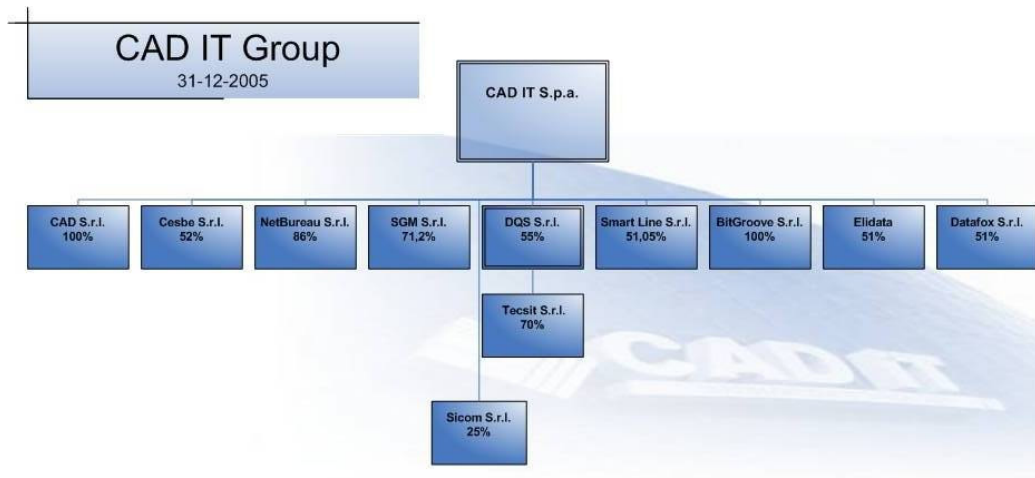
CAD IT Group
31-12-2005

CAD IT S.p.a.

CAD S.r.l.
100%

Cesbe S.r.l.
52%

NetBureau S.r.l.
86%

SGM S.r.l.
71,2%

DQS S.r.l.
55%

Smart Line S.r.l.
51,05%

BitGroove S.r.l.
100%

Elidata
51%

Datafox S.r.l.
51%

Tecsit S.r.l.
70%

Sicom S.r.l.
25%

CAD IT